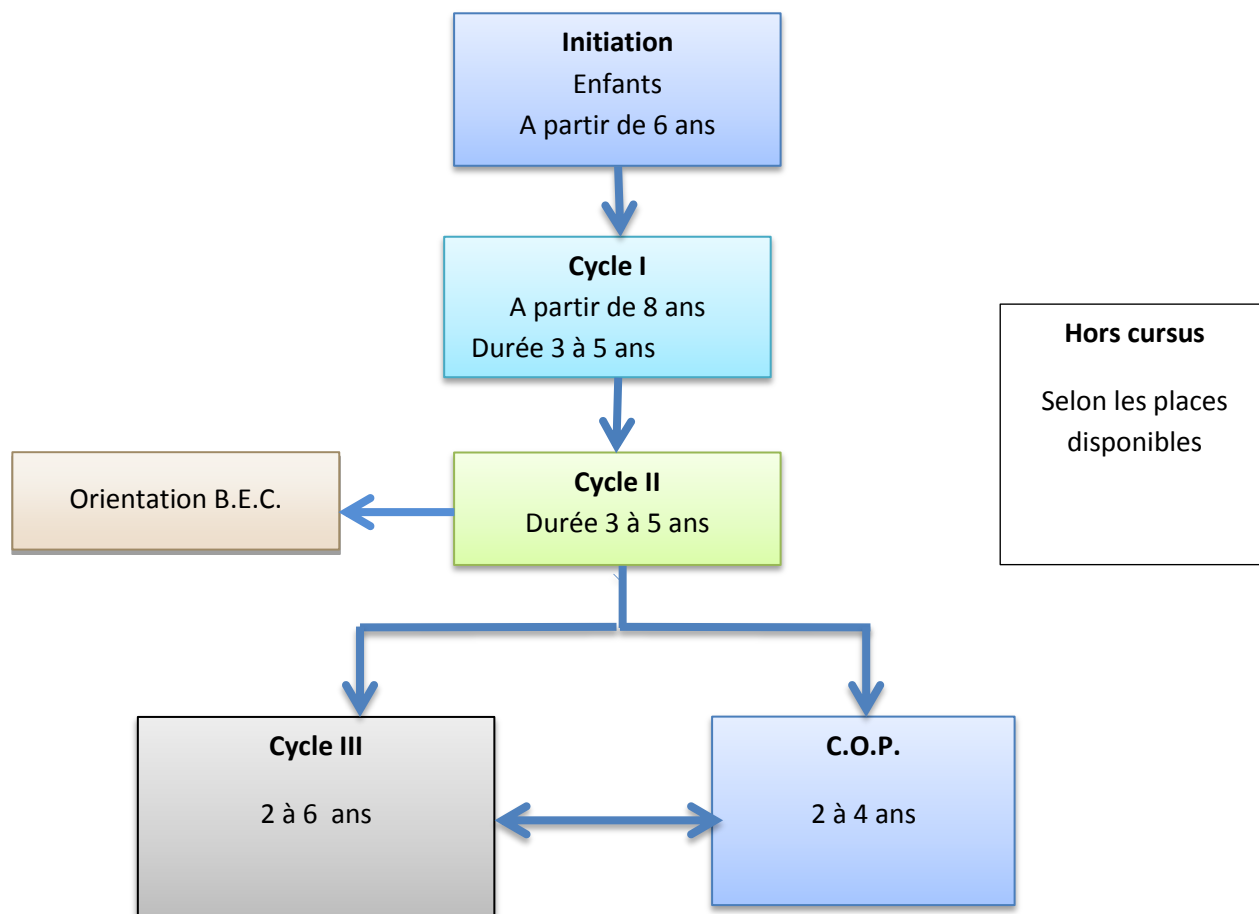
**Initiation**
Enfants
A partir de 6 ans

**Cycle I**
A partir de 8 ans
Durée 3 à 5 ans

**Hors cursus**

Selon les places disponibles

Orientation B.E.C.

**Cycle II**
Durée 3 à 5 ans

**Cycle III**

2 à 6 ans

**C.O.P.**

2 à 4 ans